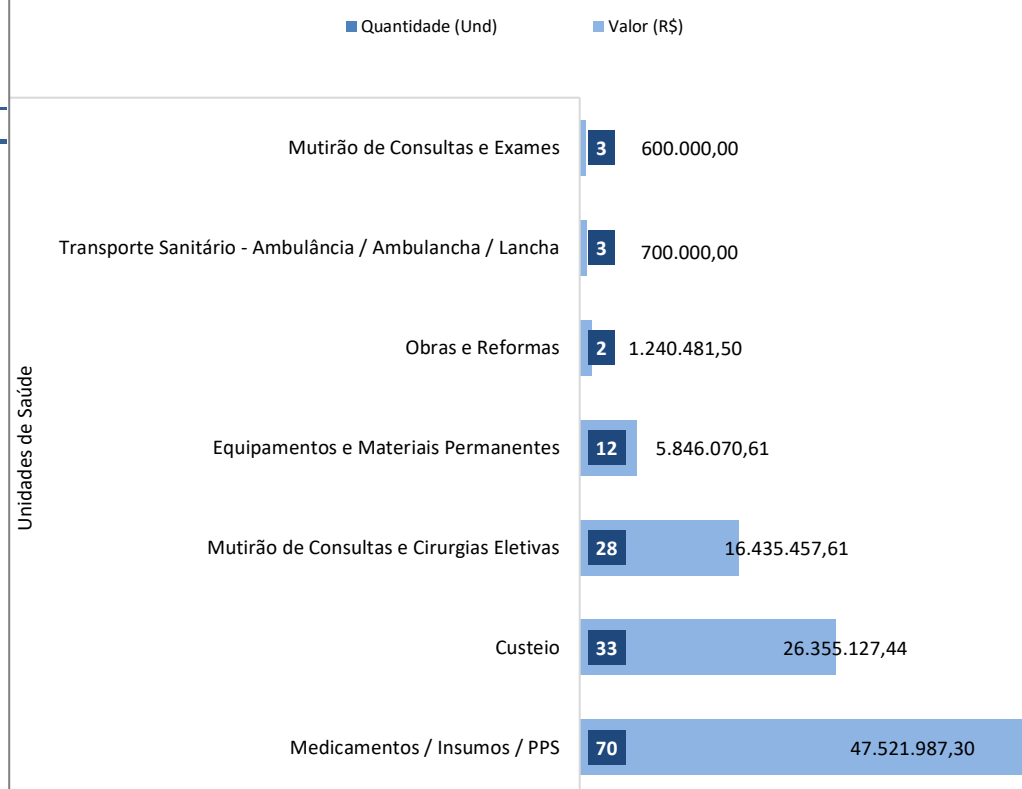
Quantidade (Und)   Valor (R$)

Unidades de Saúde

Mutirão de Consultas e Exames 3 600.000,00

Transporte Sanitário - Ambulância / Ambulancha / Lancha 3 700.000,00

Obras e Reformas 2 1.240.481,50

Equipamentos e Materiais Permanentes 12 5.846.070,61

Mutirão de Consultas e Cirurgias Eletivas 28 16.435.457,61

Custeio 33 26.355.127,44

Medicamentos / Insumos / PPS 70 47.521.987,30